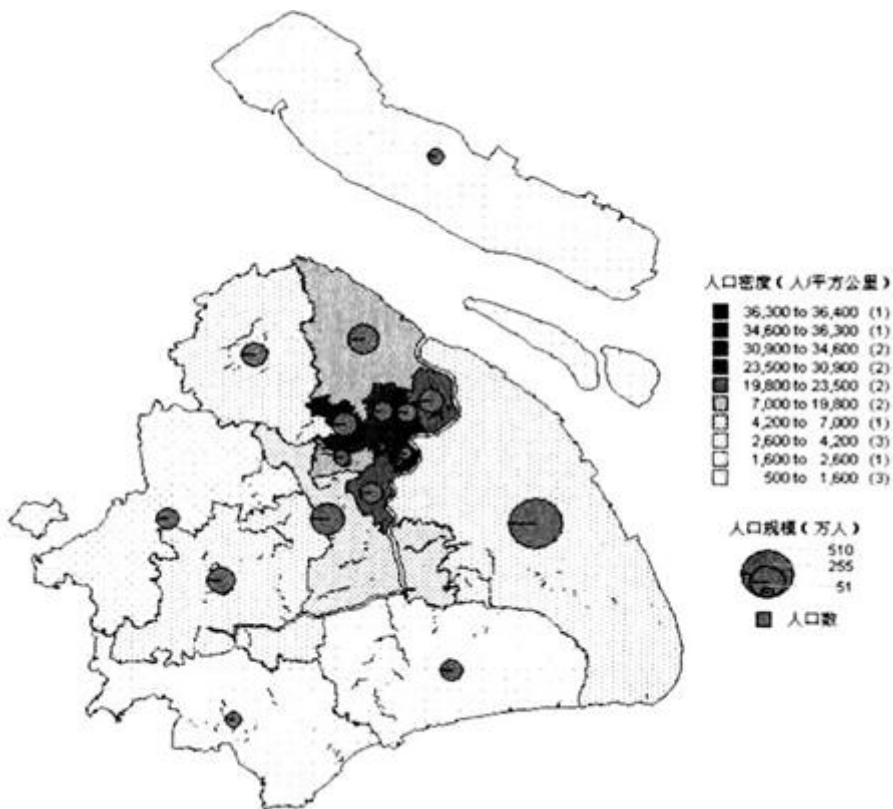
人口密度（人/平方公里）
36,300 to 36,400 (1)
34,600 to 36,300 (1)
30,900 to 34,600 (2)
23,500 to 30,900 (2)
19,800 to 23,500 (2)
7,000 to 19,800 (2)
4,200 to 7,000 (1)
2,600 to 4,200 (3)
1,600 to 2,600 (1)
500 to 1,600 (3)

人口规模（万人）
510
255
51
人口数